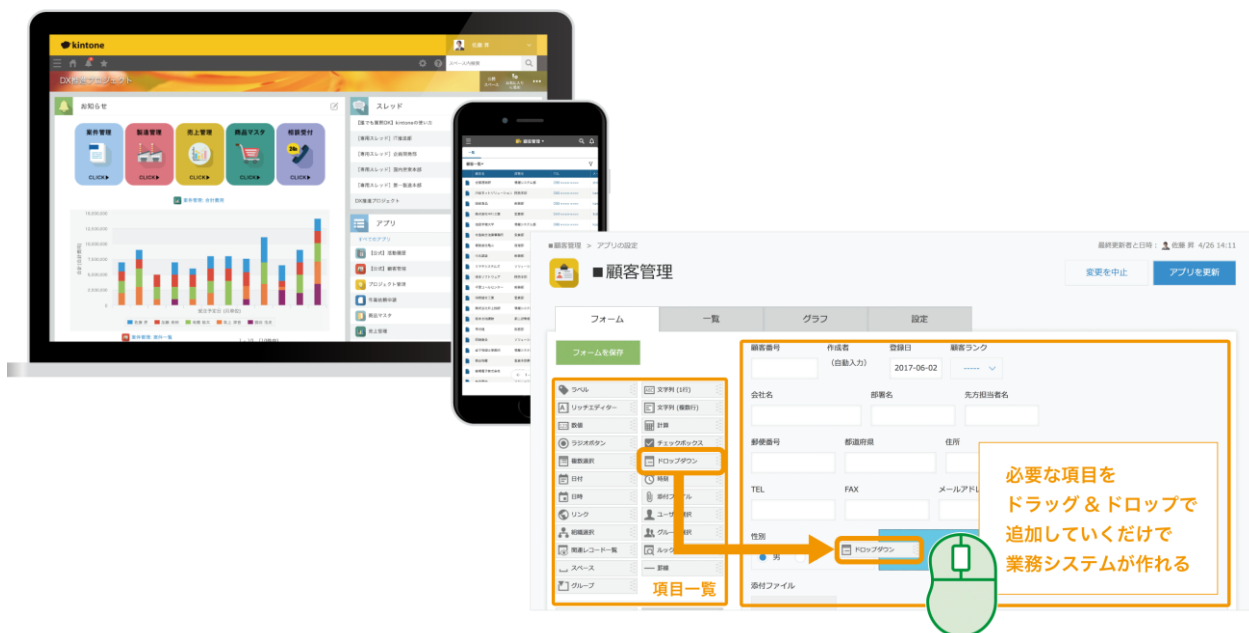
kintone

DX推進プロジェクト

お知らせ

案件管理
CLICK▶

製造管理
CLICK▶

売上管理
CLICK▶

商品マスタ
CLICK▶

相談受付
CLICK▶

スレッド

アプリ

■顧客管理 > アプリの設定

最終更新者と日時：佐藤 昇 4/26 14:11

■顧客管理

変更を中止

アプリを更新

フォーム | 一覧 | グラフ | 設定

フォームを保存

ラベル
リッチエディター
数値
ラジオボタン
複数選択
日付
日時
リンク
組織選択
関連レコード一覧
スペース
グループ

文字列（1行）
文字列（複数行）
計算
チェックボックス
ドロップダウン
時刻
添付ファイル
ユーザー選択
グループ選択
ルックアップ
罫線

項目一覧

顧客番号
作成者
（自動入力）
登録日
2017-06-02
顧客ランク
-----

会社名
部署名
先方担当者名

郵便番号
都道府県
住所

TEL
FAX
メールアドレス

性別
男
ドロップダウン

添付ファイル

必要な項目を
ドラッグ＆ドロップで
追加していくだけで
業務システムが作れる